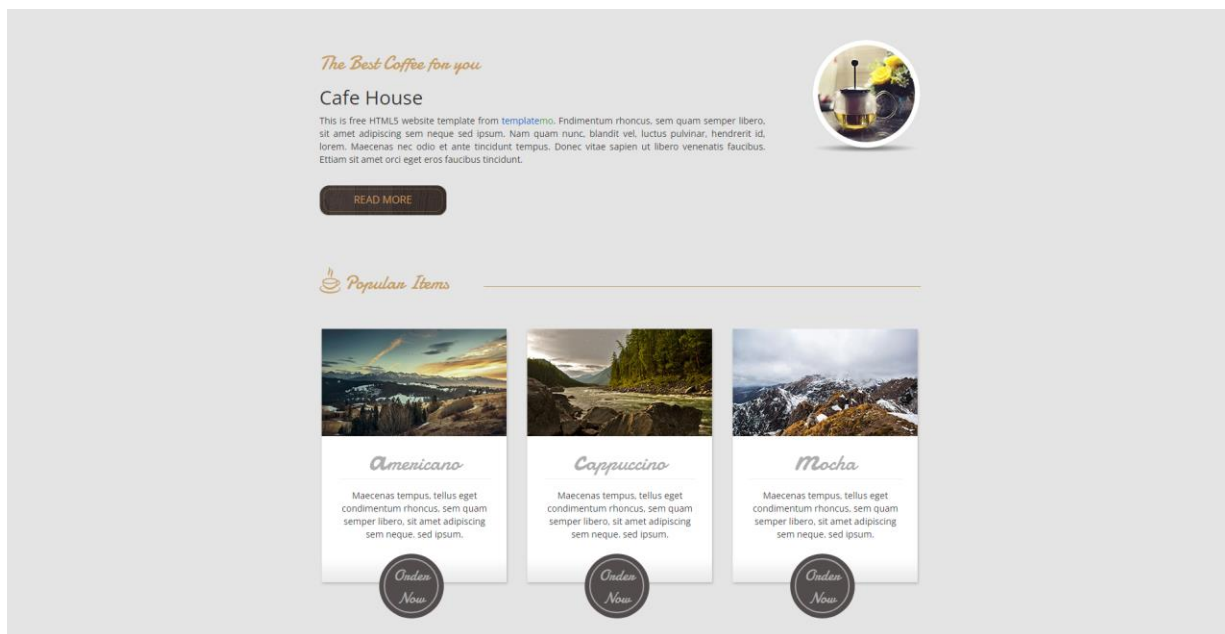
The Best Coffee for you

Cafe House

This is free HTML5 website template from templatemo. Fndimentum rhoncus, sem quam semper libero, sit amet adipiscing sem neque sed ipsum. Nam quam nunc, blandit vel, luctus pulvinar, hendrerit id, lorem. Maecenas nec odio et ante tincidunt tempus. Donec vitae sapien ut libero venenatis faucibus. Ettiam sit amet orci eget eros faucibus tincidunt.

READ MORE

Popular Items

Americano

Maecenas tempus, tellus eget condimentum rhoncus, sem quam semper libero, sit amet adipiscing sem neque. sed ipsum.

Order Now

Cappuccino

Maecenas tempus, tellus eget condimentum rhoncus, sem quam semper libero, sit amet adipiscing sem neque. sed ipsum.

Order Now

Mocha

Maecenas tempus, tellus eget condimentum rhoncus, sem quam semper libero, sit amet adipiscing sem neque. sed ipsum.

Order Now